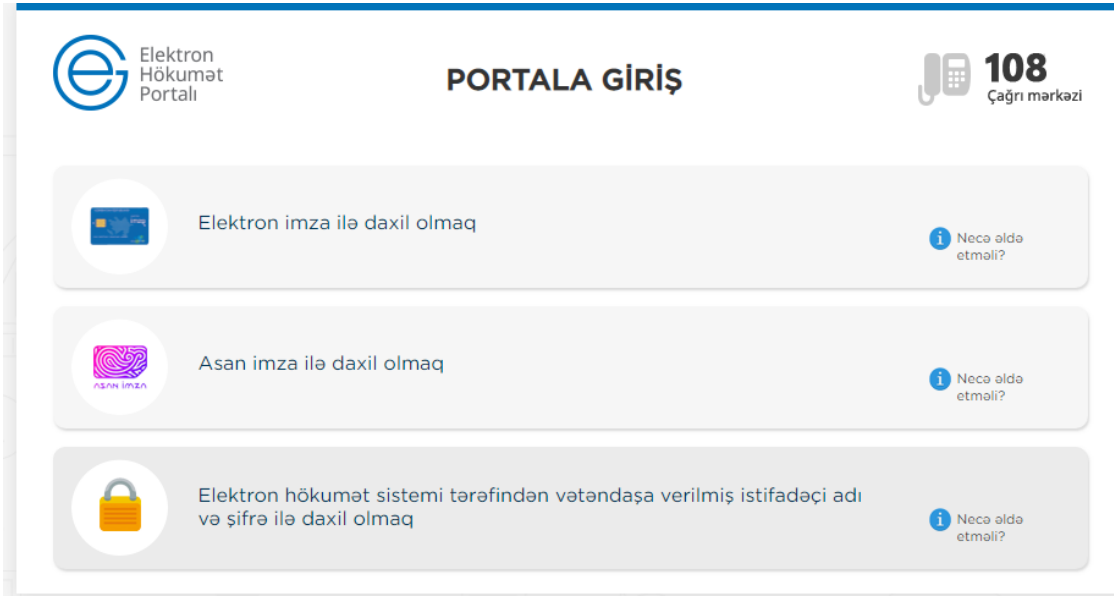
Elektron Hökumət Portalı

PORTALA GİRİŞ

108
Çağrı mərkəzi

Elektron imza ilə daxil olmaq

Necə əldə etməli?

asan imza

Asan imza ilə daxil olmaq

Necə əldə etməli?

Elektron hökumət sistemi tərəfindən vətəndaşa verilmiş istifadəçi adı və şifrə ilə daxil olmaq

Necə əldə etməli?